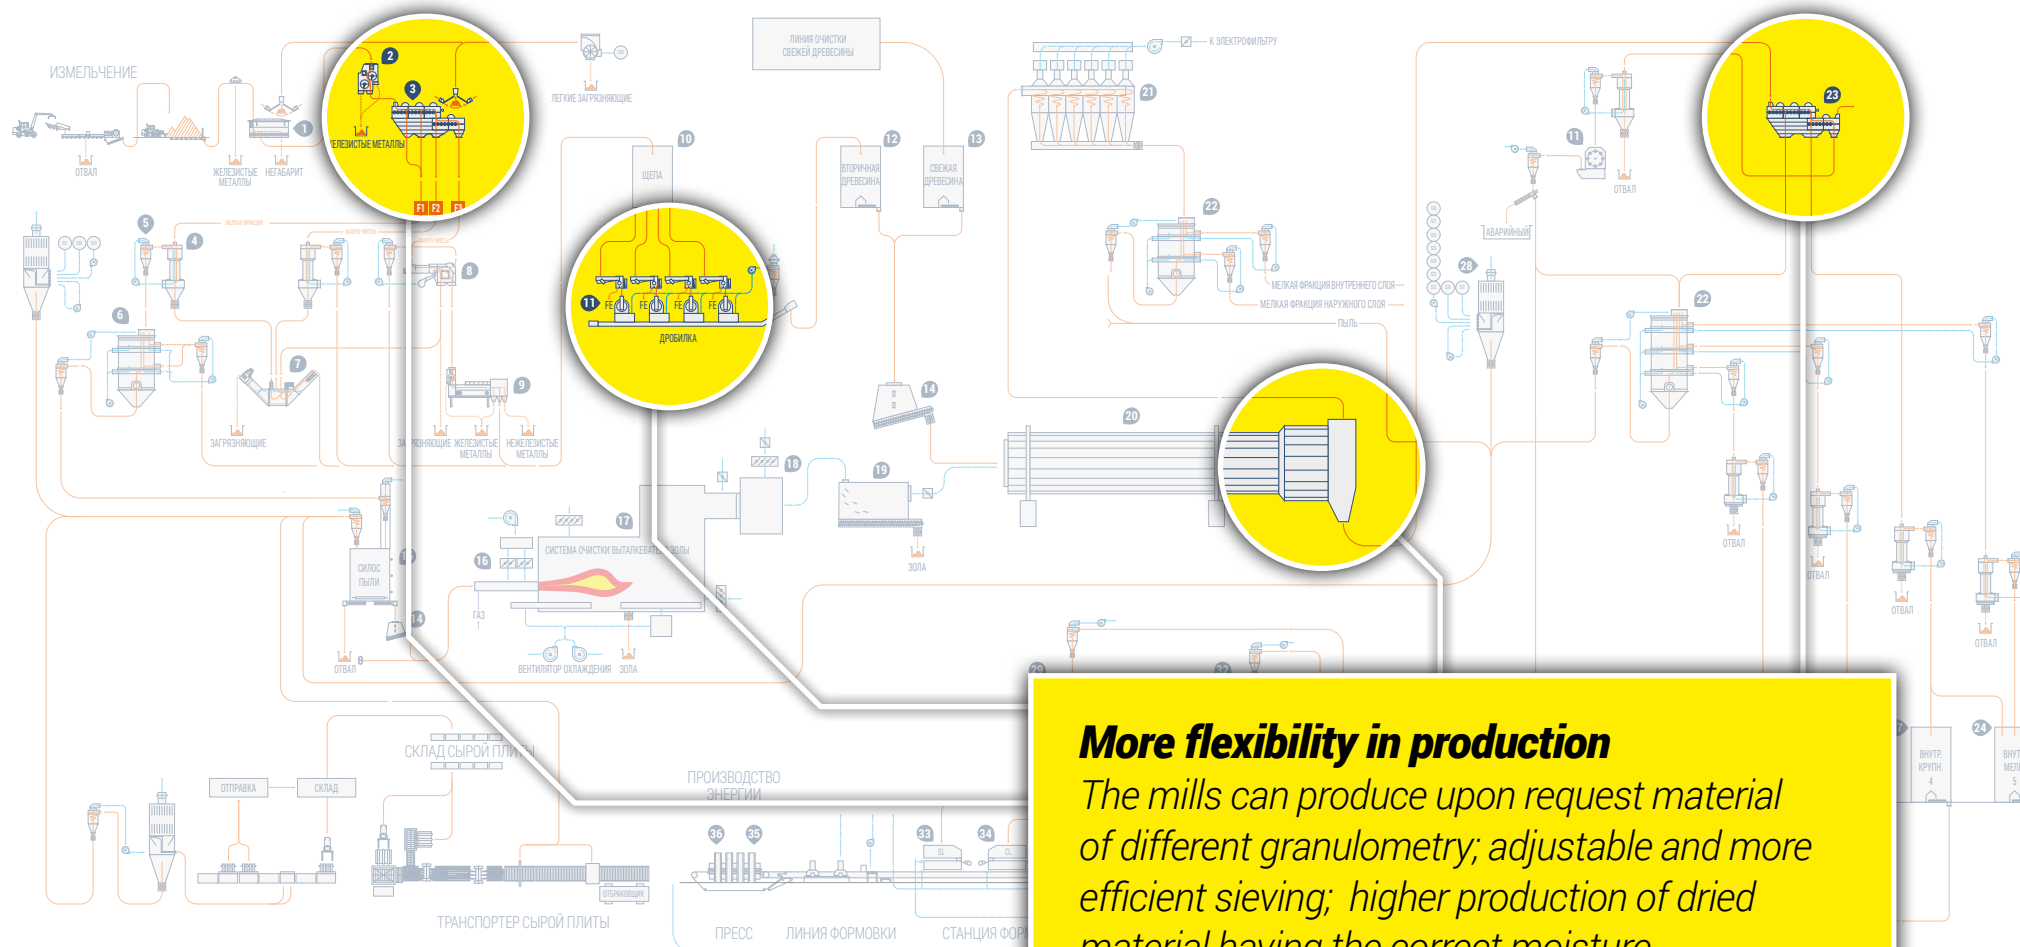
ИЗМЕЛЬЧЕНИЕ

ОТВАЛ

ЖЕЛЕЗИСТЫЕ МЕТАЛЛЫ

НЕГАБАРИТ

1

2

3

ЖЕЛЕЗИСТЫЕ МЕТАЛЛЫ

F1 F2 F3

ЛЕГКИЕ ЗАГРЯЗНЯЮЩИЕ

ЛИНИЯ ОЧИСТКИ СВЕЖЕЙ ДРЕВЕСИНЫ

К ЭЛЕКТРОФИЛЬТРУ

21

10

ЩЕПА

12

ВТОРИЧНАЯ ДРЕВЕСИНА

13

СВЕЖАЯ ДРЕВЕСИНА

11

ОТВАЛ

23

5

4

6

7

8

9

ЗАГРЯЗНЯЮЩИЕ

ЗАГРЯЗНЯЮЩИЕ

ЖЕЛЕЗИСТЫЕ МЕТАЛЛЫ

НЕЖЕЛЕЗИСТЫЕ МЕТАЛЛЫ

11

FE FE FE FE

ДРОБИЛКА

22

МЕЛКАЯ ФРАКЦИЯ ВНУТРЕННЕГО СЛОЯ

МЕЛКАЯ ФРАКЦИЯ НАРУЖНОГО СЛОЯ

ПЫЛЬ

АВАРИЙНЫЙ

28

22

14

20

18

19

ЗОЛА

ОТВАЛ

ОТВАЛ

ОТВАЛ

ОТВАЛ

17

СИСТЕМА ОЧИСТКИ ВЫТАЛКЕВАТЕЛЯ ЗОЛЫ

16

ГАЗ

СИЛОС ПЫЛИ

14

ОТВАЛ

ВЕНТИЛЯТОР ОХЛАЖДЕНИЯ

ЗОЛА

СКЛАД СЫРОЙ ПЛИТЫ

ПРОИЗВОДСТВО ЭНЕРГИИ

ОТПРАВКА

СКЛАД

36

35

33

34

ТРАНСПОРТЕР СЫРОЙ ПЛИТЫ

ПРЕСС

ЛИНИЯ ФОРМОВКИ

СТАНЦИЯ ФОР

24

ВНУТР. КРУПН. 4

ВНУТ МЕЛ 5

More flexibility in production

The mills can produce upon request material of different granulometry; adjustable and more efficient sieving; higher production of dried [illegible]